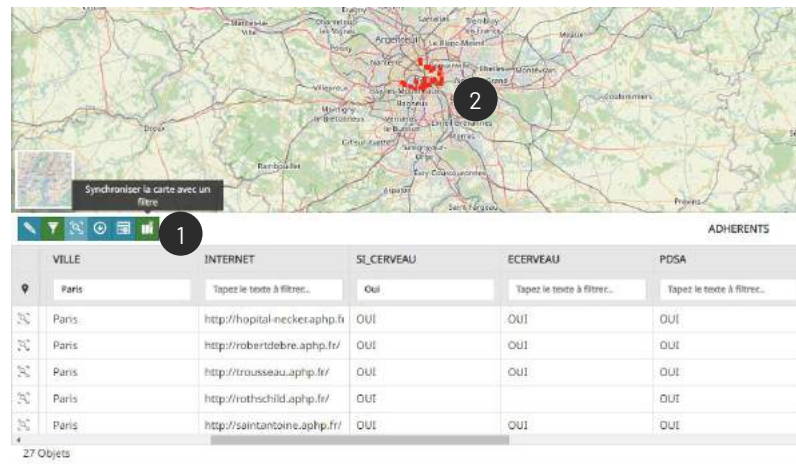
Argenteuil
Nanterre
Villepreux
Montigny-le-Bretonneux
Versailles
Bagneux
Créteil
Meaux
Coulommiers
Rambouillet
Évry-Courcouronnes
Arpajon
Provins
2
Synchroniser la carte avec un filtre
1
ADHERENTS

| | VILLE | INTERNET | SI_CERVEAU | ECERVEAU | PDSA |
|---|---|---|---|---|---|
| | Paris | Tapez le texte à filtrer... | Oui | Tapez le texte à filtrer... | Tapez le texte à filtrer... |
| | Paris | http://hopital-necker.aphp.fr | OUI | OUI | OUI |
| | Paris | http://robertdebre.aphp.fr/ | OUI | OUI | OUI |
| | Paris | http://trousseau.aphp.fr/ | OUI | OUI | OUI |
| | Paris | http://rothschild.aphp.fr/ | OUI | | OUI |
| | Paris | http://saintantoine.aphp.fr/ | OUI | OUI | OUI |

27 Objets